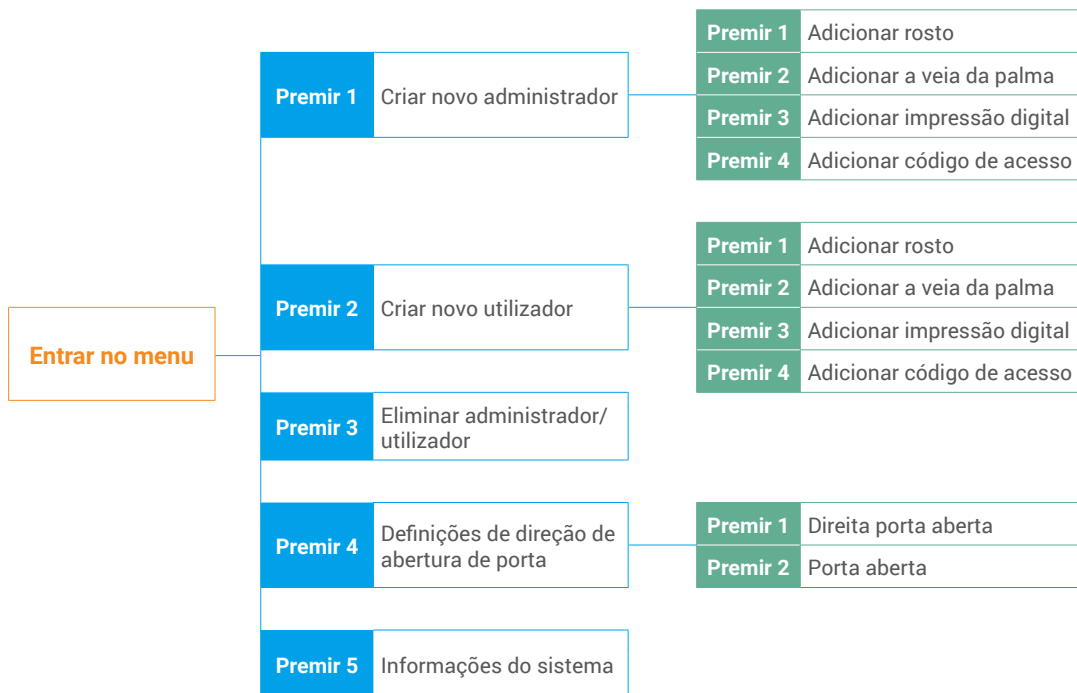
Entrar no menu

Premir 1 Criar novo administrador

Premir 1 Adicionar rosto
Premir 2 Adicionar a veia da palma
Premir 3 Adicionar impressão digital
Premir 4 Adicionar código de acesso

Premir 2 Criar novo utilizador

Premir 1 Adicionar rosto
Premir 2 Adicionar a veia da palma
Premir 3 Adicionar impressão digital
Premir 4 Adicionar código de acesso

Premir 3 Eliminar administrador/ utilizador

Premir 4 Definições de direção de abertura de porta

Premir 1 Direita porta aberta
Premir 2 Porta aberta

Premir 5 Informações do sistema